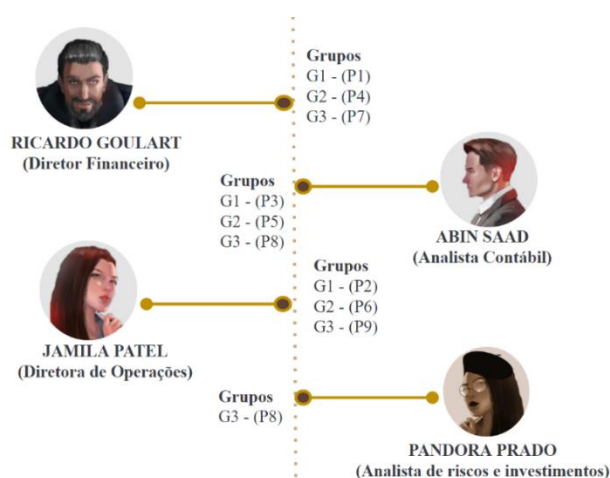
RICARDO GOULART
(Diretor Financeiro)

Grupos
G1 - (P1)
G2 - (P4)
G3 - (P7)

Grupos
G1 - (P3)
G2 - (P5)
G3 - (P8)

ABIN SAAD
(Analista Contábil)

JAMILA PATEL
(Diretora de Operações)

Grupos
G1 - (P2)
G2 - (P6)
G3 - (P9)

Grupos
G3 - (P8)

PANDORA PRADO
(Analista de riscos e investimentos)